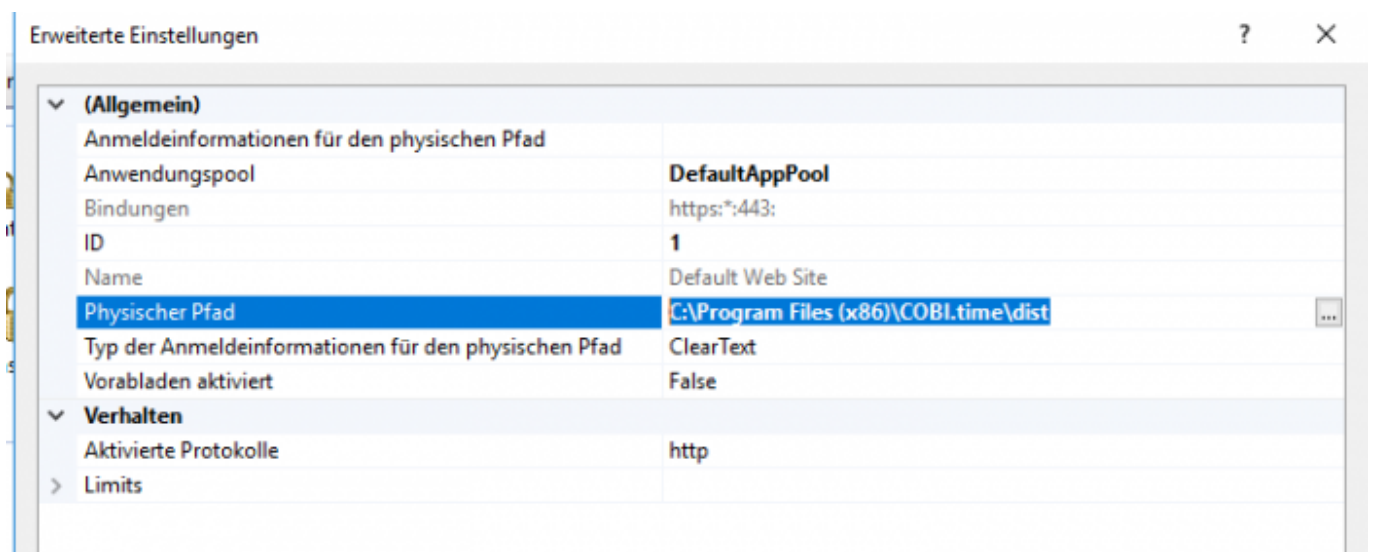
Erweiterte Einstellungen ? ×

| | |
|---|---|
| (Allgemein) | |
| Anmeldeinformationen für den physischen Pfad | |
| Anwendungspool | DefaultAppPool |
| Bindungen | https:*:443: |
| ID | 1 |
| Name | Default Web Site |
| Physischer Pfad | C:\Program Files (x86)\COBI.time\dist ... |
| Typ der Anmeldeinformationen für den physischen Pfad | ClearText |
| Vorabladen aktiviert | False |
| Verhalten | |
| Aktivierte Protokolle | http |
| Limits | |